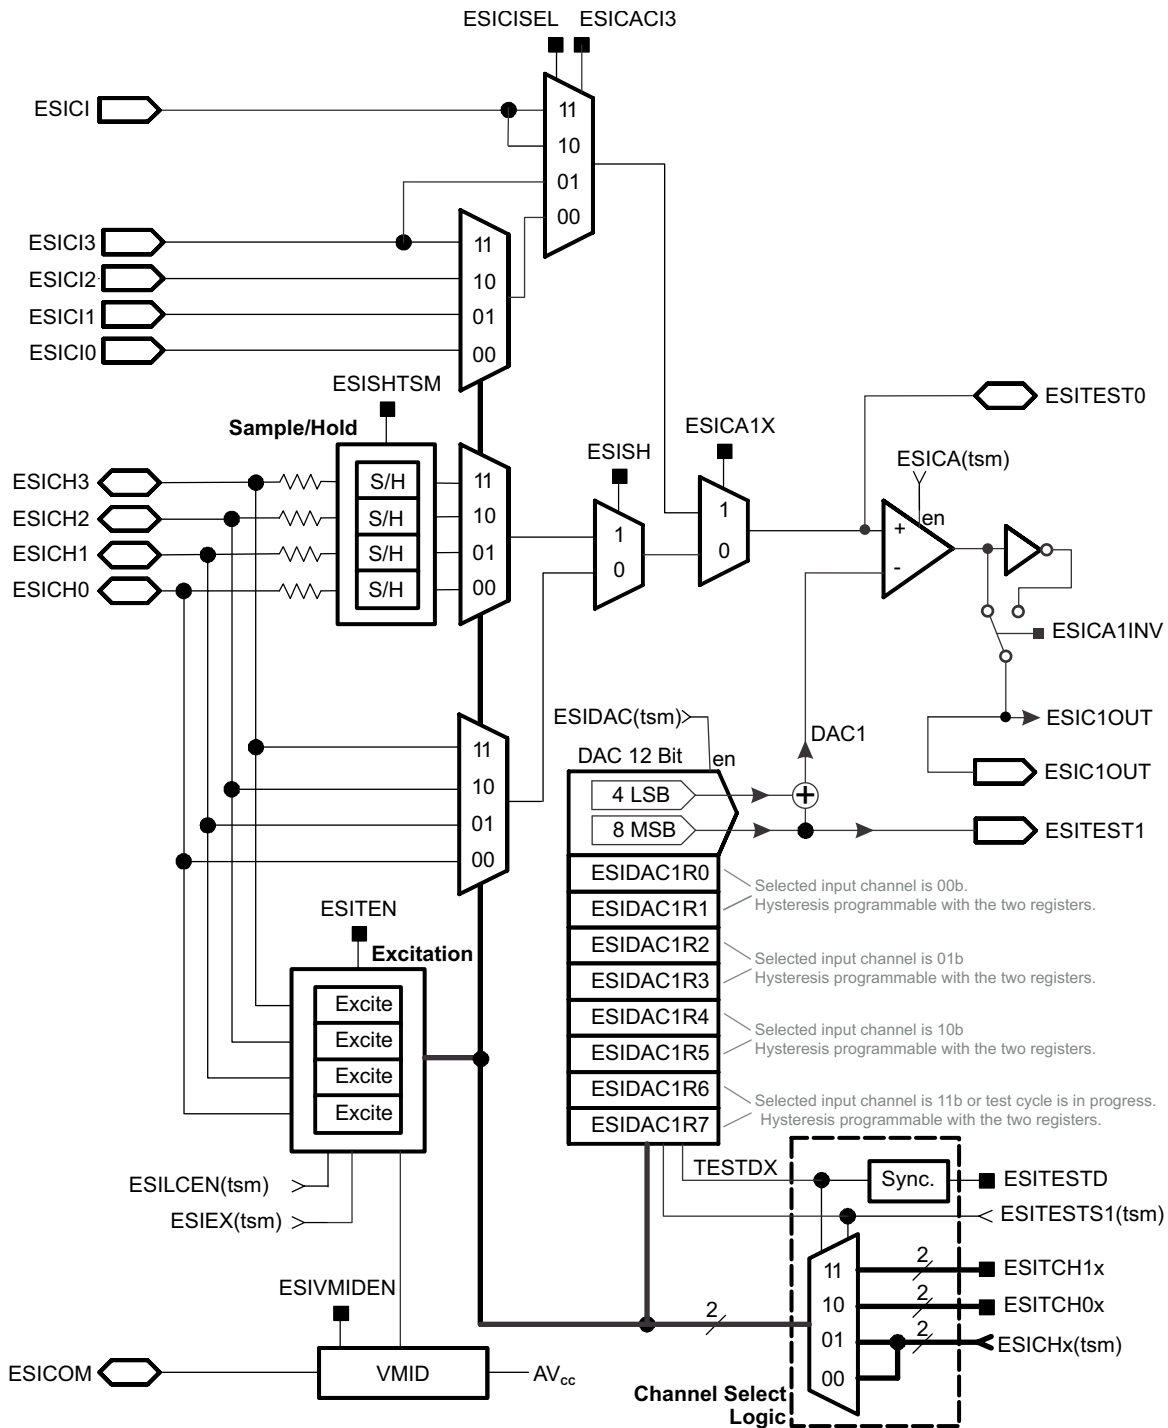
ESICISEL ESICACI3

ESICI
11
10
01
00

ESICI3
ESICI2
ESICI1
ESICI0
11
10
01
00

ESISHTSM
Sample/Hold
ESICH3
ESICH2
ESICH1
ESICH0
S/H
S/H
S/H
S/H
11
10
01
00

ESISH
1
0

ESICA1X
1
0

ESITEST0
ESICA(tsm)
en
+
-
ESICA1INV
ESIC1OUT
ESIC1OUT

ESIDAC(tsm)
DAC 12 Bit
en
DAC1
4 LSB
8 MSB
ESITEST1

11
10
01
00

ESIDAC1R0
ESIDAC1R1
ESIDAC1R2
ESIDAC1R3
ESIDAC1R4
ESIDAC1R5
ESIDAC1R6
ESIDAC1R7

Selected input channel is 00b.
Hysteresis programmable with the two registers.
Selected input channel is 01b
Hysteresis programmable with the two registers.
Selected input channel is 10b
Hysteresis programmable with the two registers.
Selected input channel is 11b or test cycle is in progress.
Hysteresis programmable with the two registers.

ESITEN
Excitation
Excite
Excite
Excite
Excite

ESILCEN(tsm)
ESIEX(tsm)

TESTDX
Sync.
ESITESTD
ESITESTS1(tsm)
11
10
01
00
2
2
2
2
ESITCH1x
ESITCH0x
ESICHx(tsm)
Channel Select Logic

ESIVMIDEN
ESICOM
VMID
AV$_{cc}$